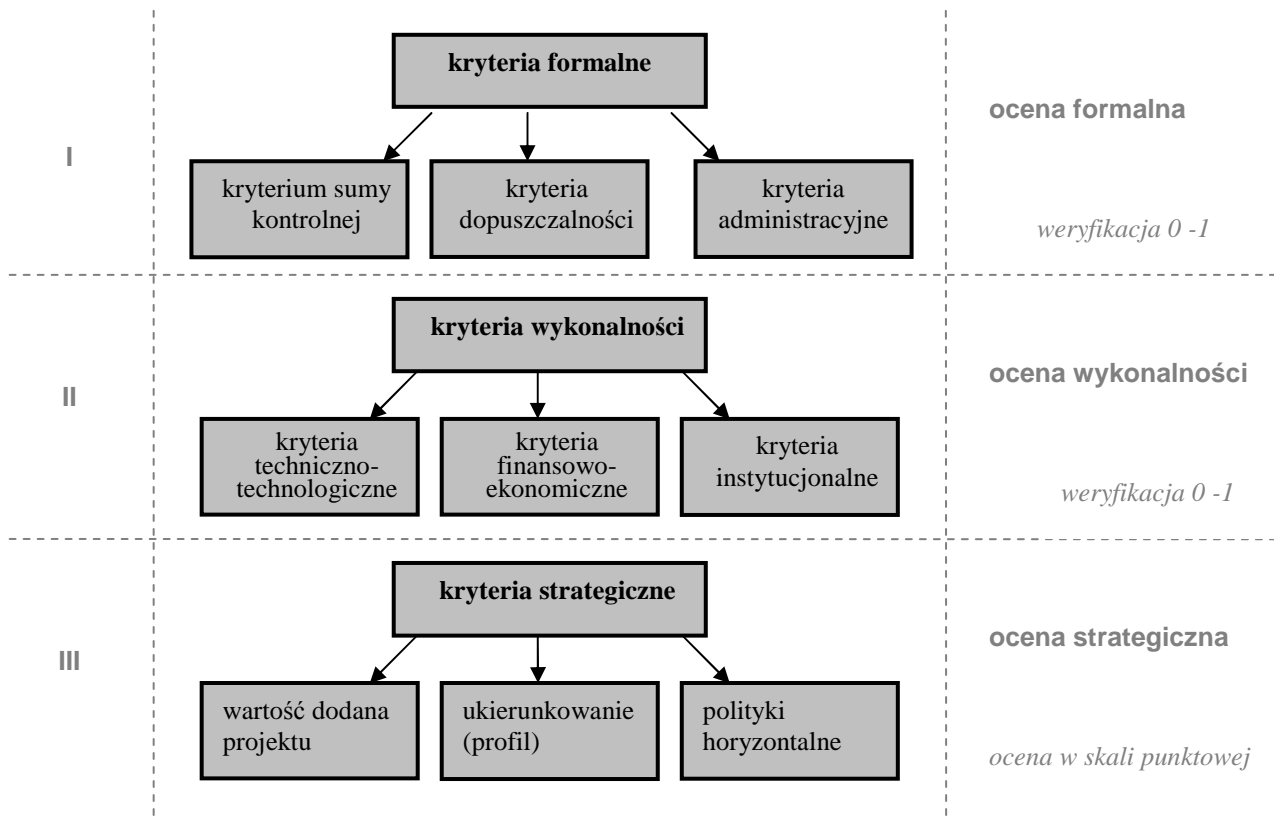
I

kryteria formalne

kryterium sumy kontrolnej

kryteria dopuszczalności

kryteria administracyjne

ocena formalna

weryfikacja 0 -1

II

kryteria wykonalności

kryteria techniczno-technologiczne

kryteria finansowo-ekonomiczne

kryteria instytucjonalne

ocena wykonalności

weryfikacja 0 -1

III

kryteria strategiczne

wartość dodana projektu

ukierunkowanie (profil)

polityki horyzontalne

ocena strategiczna

ocena w skali punktowej